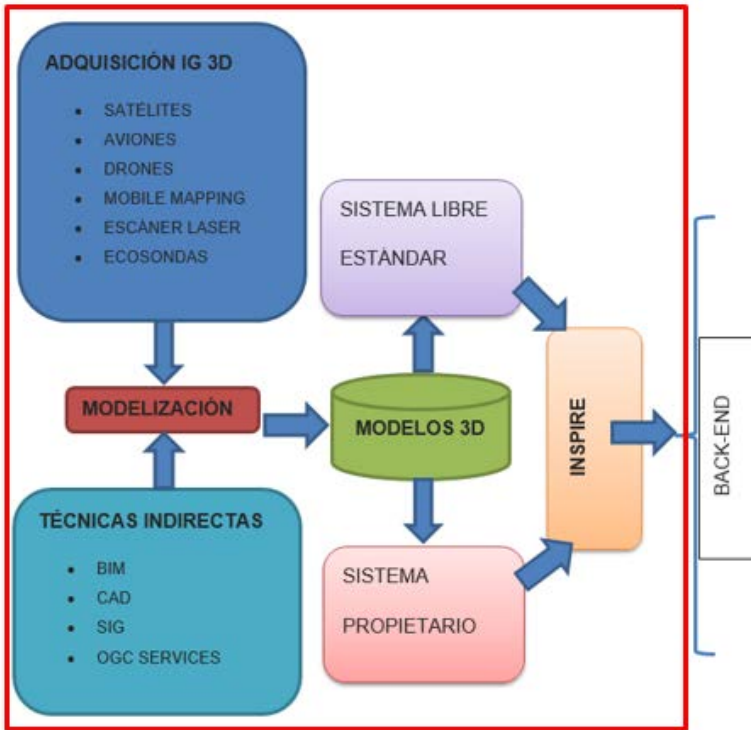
ADQUISICIÓN IG 3D

- SATÉLITES
- AVIONES
- DRONES
- MOBILE MAPPING
- ESCÁNER LASER
- ECOSONDAS

MODELIZACIÓN

TÉCNICAS INDIRECTAS

- BIM
- CAD
- SIG
- OGC SERVICES

SISTEMA LIBRE ESTÁNDAR

MODELOS 3D

SISTEMA PROPIETARIO

INSPIRE

BACK-END